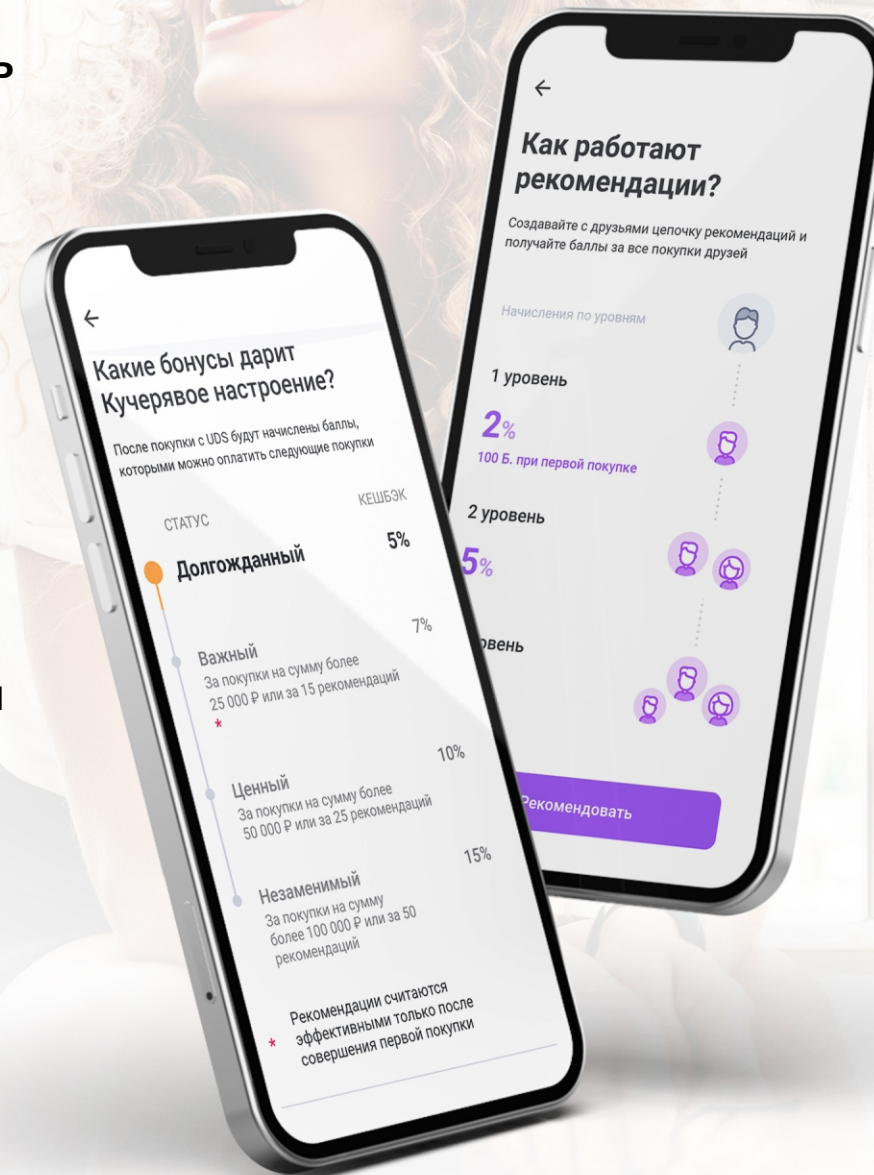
←

Какие бонусы дарит Кучерявое настроение?

После покупки с UDS будут начислены баллы, которыми можно оплатить следующие покупки

СТАТУС

КЕШБЭК

Долгожданный

5%

7%

Важный

За покупки на сумму более 25 000 ₽ или за 15 рекомендаций

*

10%

Ценный

За покупки на сумму более 50 000 ₽ или за 25 рекомендаций

15%

Незаменимый

За покупки на сумму более 100 000 ₽ или за 50 рекомендаций

* Рекомендации считаются эффективными только после совершения первой покупки

←

Как работают рекомендации?

Создавайте с друзьями цепочку рекомендаций и получайте баллы за все покупки друзей

Начисления по уровням

1 уровень

2%

100 Б. при первой покупке

2 уровень

5%

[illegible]вень

Рекомендовать